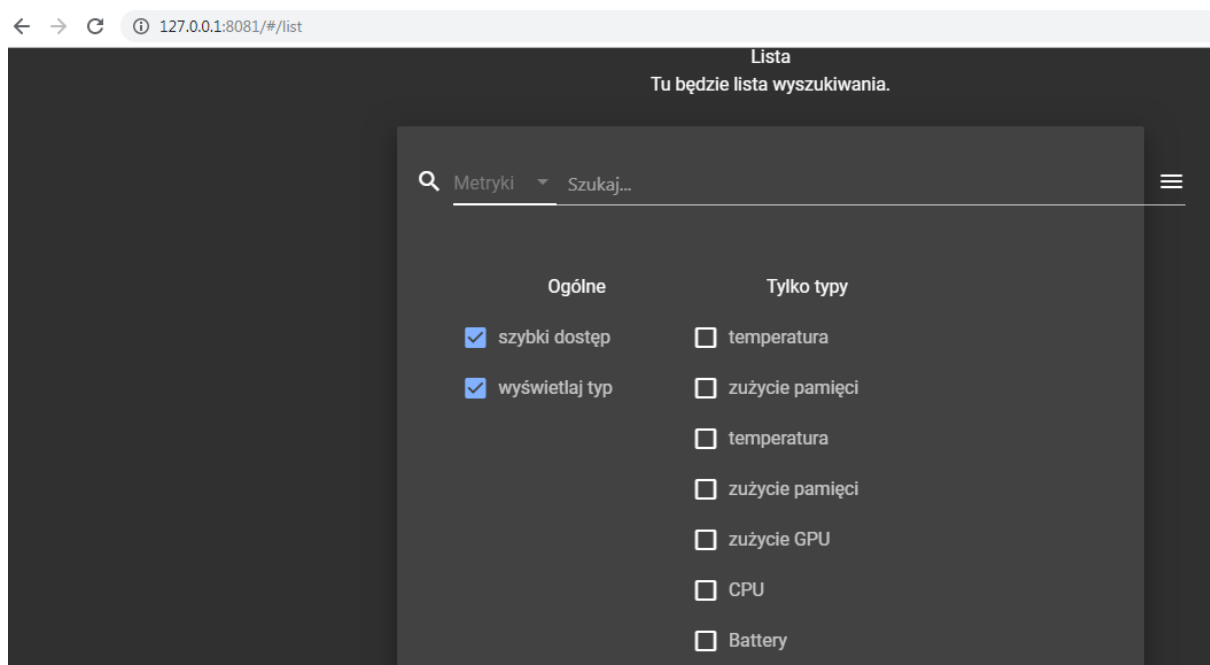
127.0.0.1:8081/#/list

Lista
Tu będzie lista wyszukiwania.

Metryki
Szukaj...

| Ogólne | Tylko typy |
|---|---|
| szybki dostęp | temperatura |
| wyświetlaj typ | zużycie pamięci |
| | temperatura |
| | zużycie pamięci |
| | zużycie GPU |
| | CPU |
| | Battery |